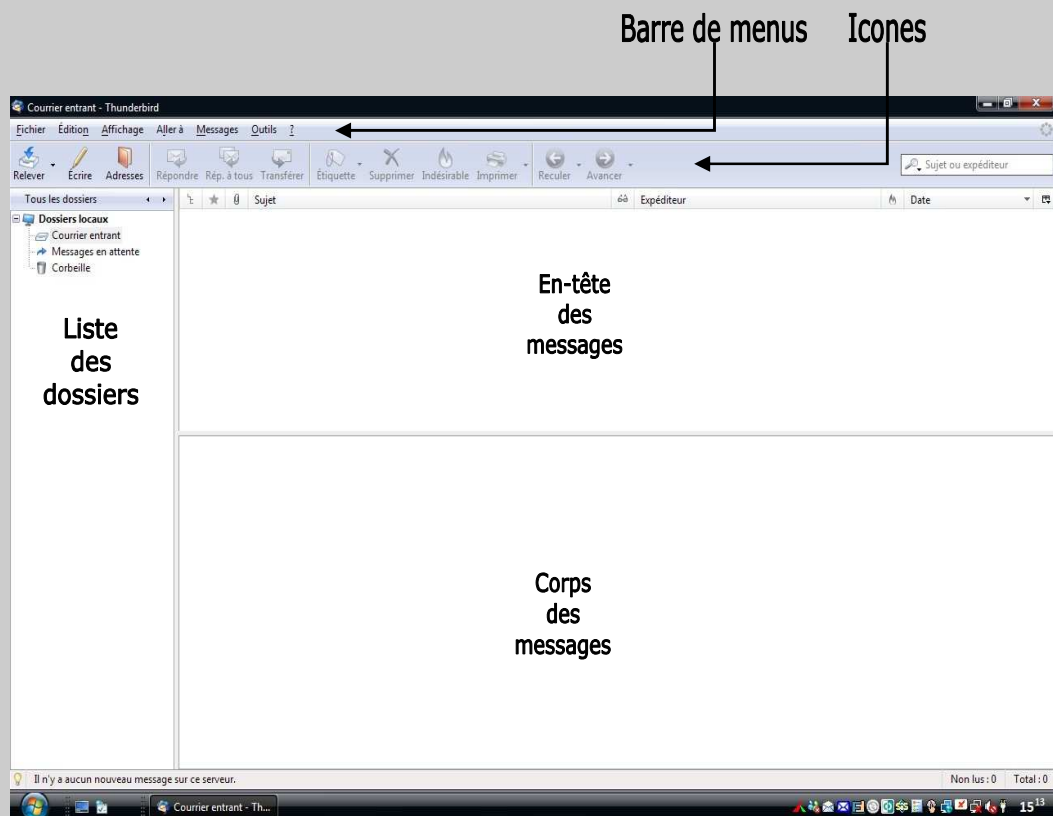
Barre de menus Icones

Courrier entrant - Thunderbird

Fichier Édition Affichage Aller à Messages Outils ?

Relever Écrire Adresses Répondre Rép. à tous Transférer Étiquette Supprimer Indésirable Imprimer Reculer Avancer

Sujet ou expéditeur

Tous les dossiers

Sujet Expéditeur Date

Dossiers locaux
Courrier entrant
Messages en attente
Corbeille

Liste des dossiers

En-tête des messages

Corps des messages

Il n'y a aucun nouveau message sur ce serveur.

Non lus : 0 Total : 0

Courrier entrant - Th...

15$^{13}$